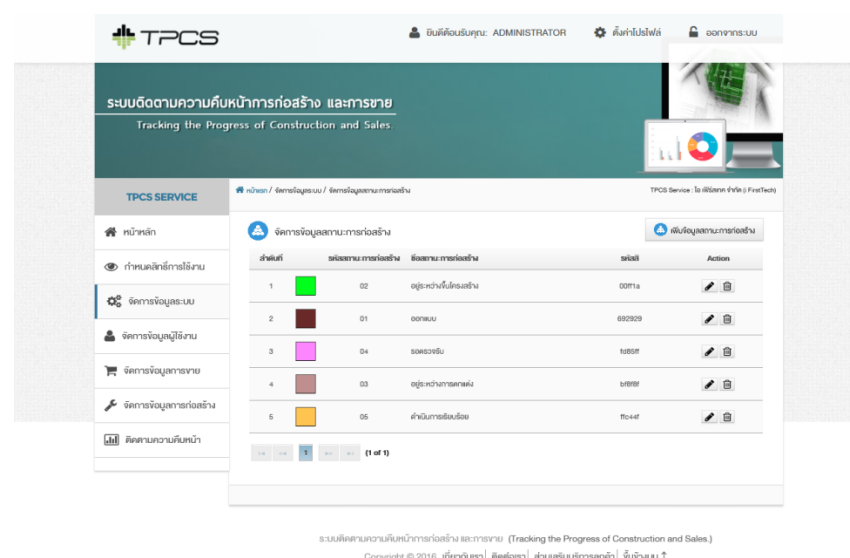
TPCS

ยินดีต้อนรับคุณ: ADMINISTRATOR ตั้งค่าโปรไฟล์ ออกจากระบบ

ระบบติดตามความคืบหน้าการก่อสร้าง และการขาย
Tracking the Progress of Construction and Sales.

TPCS SERVICE

หน้าหลัก
กำหนดสิทธิ์การใช้งาน
จัดการข้อมูลระบบ
จัดการข้อมูลผู้ใช้งาน
จัดการข้อมูลการขาย
จัดการข้อมูลการก่อสร้าง
ติดตามความคืบหน้า

หน้าแรก / จัดการข้อมูลระบบ / จัดการข้อมูลสถานะการก่อสร้าง

TPCS Service : ไอ เฟิร์สเทค จำกัด (i FirstTech)

จัดการข้อมูลสถานะการก่อสร้าง

เพิ่มข้อมูลสถานะการก่อสร้าง

| ลำดับที่ | | รหัสสถานะการก่อสร้าง | ชื่อสถานะการก่อสร้าง | รหัสสี | Action |
|---|---|---|---|---|---|
| 1 | | 02 | อยู่ระหว่างขึ้นโครงสร้าง | 00ff1a | |
| 2 | | 01 | ออกแบบ | 692929 | |
| 3 | | 04 | รอตรวจรับ | fd85ff | |
| 4 | | 03 | อยู่ระหว่างการตกแต่ง | bf8f8f | |
| 5 | | 05 | ดำเนินการเรียบร้อย | ffc44f | |

1 (1 of 1)

ระบบติดตามความคืบหน้าการก่อสร้าง และการขาย (Tracking the Progress of Construction and Sales.)
Copyright © 2016 เกี่ยวกับเรา | ติดต่อเรา | ส่วนเสริมบริการลูกค้า | ขึ้นข้างบน